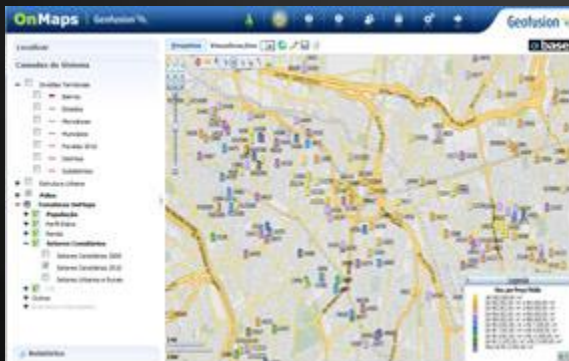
OnMaps | Geofusion

Geofusion

Localizar

Camadas do Sistema

Divisões Territoriais

Bairros

Distritos

Microáreas

Municípios

Pontos

Setores

Estrutura Urbana

Pólos

Camadas OnMaps

População

Perfil Etário

Renda

Setores Censitários

Setores Censitários 2000

Setores Censitários 2010

Setores Urbanos e Rurais

Outras

Relatórios

Desenho

Visualização

base

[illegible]